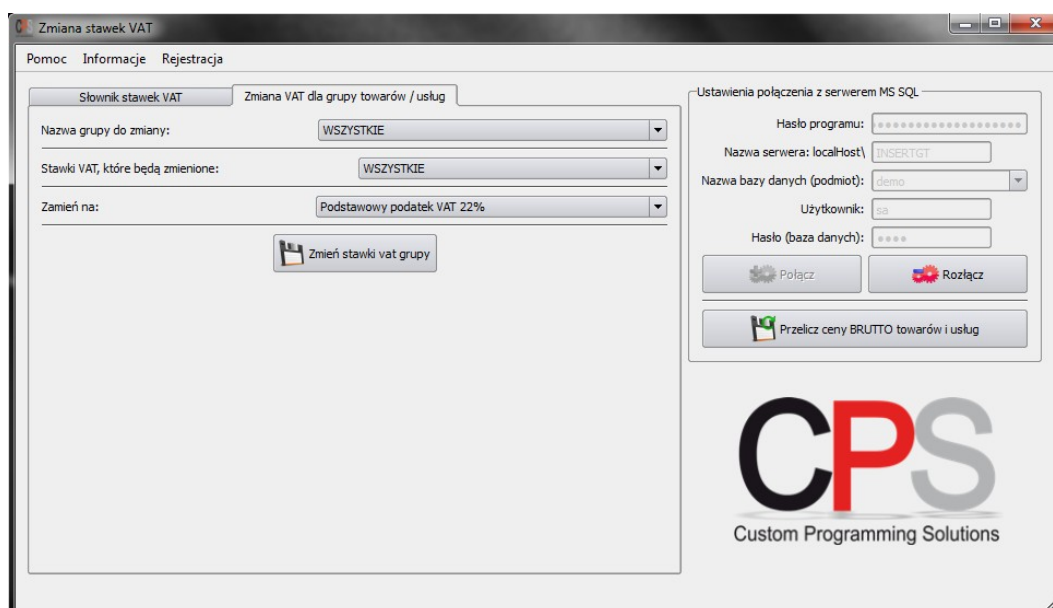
Zmiana stawek VAT

Pomoc Informacje Rejestracja

Słownik stawek VAT | Zmiana VAT dla grupy towarów / usług

Nazwa grupy do zmiany: WSZYSTKIE

Stawki VAT, które będą zmienione: WSZYSTKIE

Zamień na: Podstawowy podatek VAT 22%

Zmień stawki vat grupy

Ustawienia połączenia z serwerem MS SQL

Hasło programu: ••••••••••••••••••••

Nazwa serwera: localHost\ INSERTGT

Nazwa bazy danych (podmiot): demo

Użytkownik: sa

Hasło (baza danych): ••••

Połącz

Rozłącz

Przelicz ceny BRUTTO towarów i usług

CPS

Custom Programming Solutions